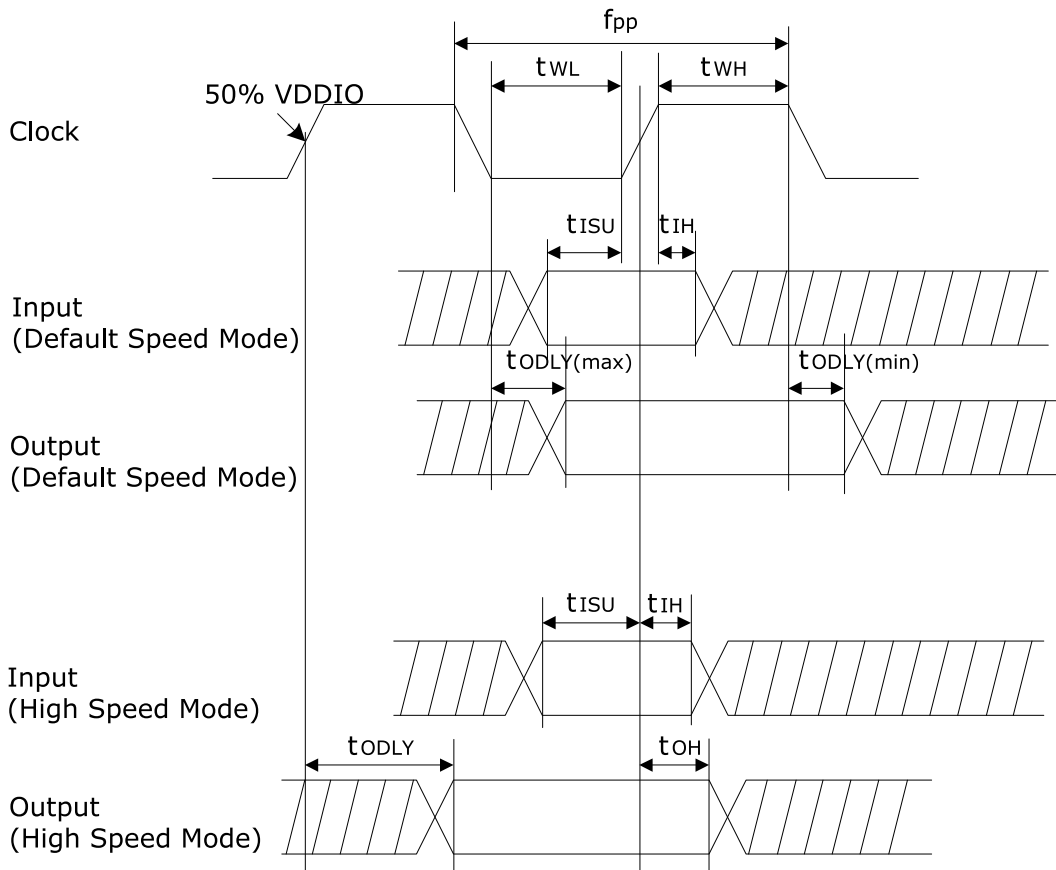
$f_{PP}$

$t_{WL}$

$t_{WH}$

50% VDDIO

Clock

$t_{ISU}$

$t_{IH}$

Input
(Default Speed Mode)

$t_{ODLY(max)}$

$t_{ODLY(min)}$

Output
(Default Speed Mode)

$t_{ISU}$

$t_{IH}$

Input
(High Speed Mode)

$t_{ODLY}$

$t_{OH}$

Output
(High Speed Mode)